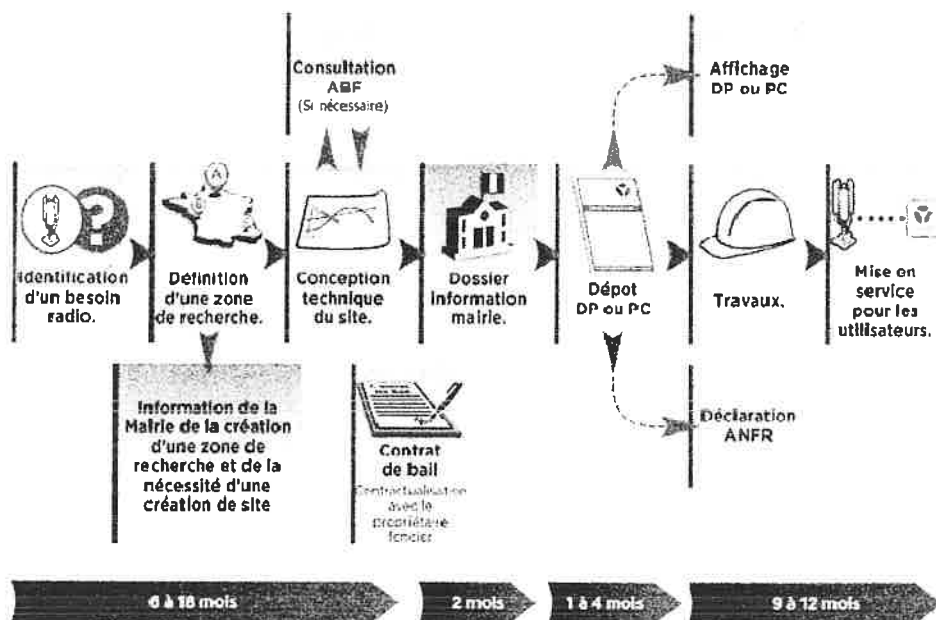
Consultation ABF (Si nécessaire)

Affichage DP ou PC

Identification d'un besoin radio.

Définition d'une zone de recherche.

Conception technique du site.

Dossier information mairie.

Dépot DP ou PC

Travaux.

Mise en service pour les utilisateurs.

Information de la Mairie de la création d'une zone de recherche et de la nécessité d'une création de site

Contrat de bail
Contractualisation avec le propriétaire foncier

Déclaration ANFR

6 à 18 mois

2 mois

1 à 4 mois

9 à 12 mois